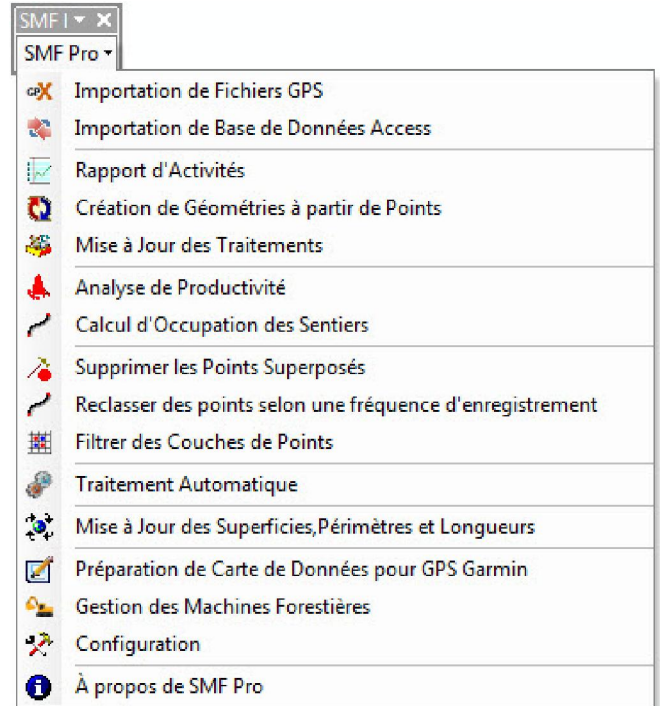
SMF I ▾ ✕
SMF Pro ▾

GPS Importation de Fichiers GPS
Importation de Base de Données Access
Rapport d'Activités
Création de Géométries à partir de Points
Mise à Jour des Traitements
Analyse de Productivité
Calcul d'Occupation des Sentiers
Supprimer les Points Superposés
Reclasser des points selon une fréquence d'enregistrement
Filtrer des Couches de Points
Traitement Automatique
Mise à Jour des Superficies,Périmètres et Longueurs
Préparation de Carte de Données pour GPS Garmin
Gestion des Machines Forestières
Configuration
À propos de SMF Pro